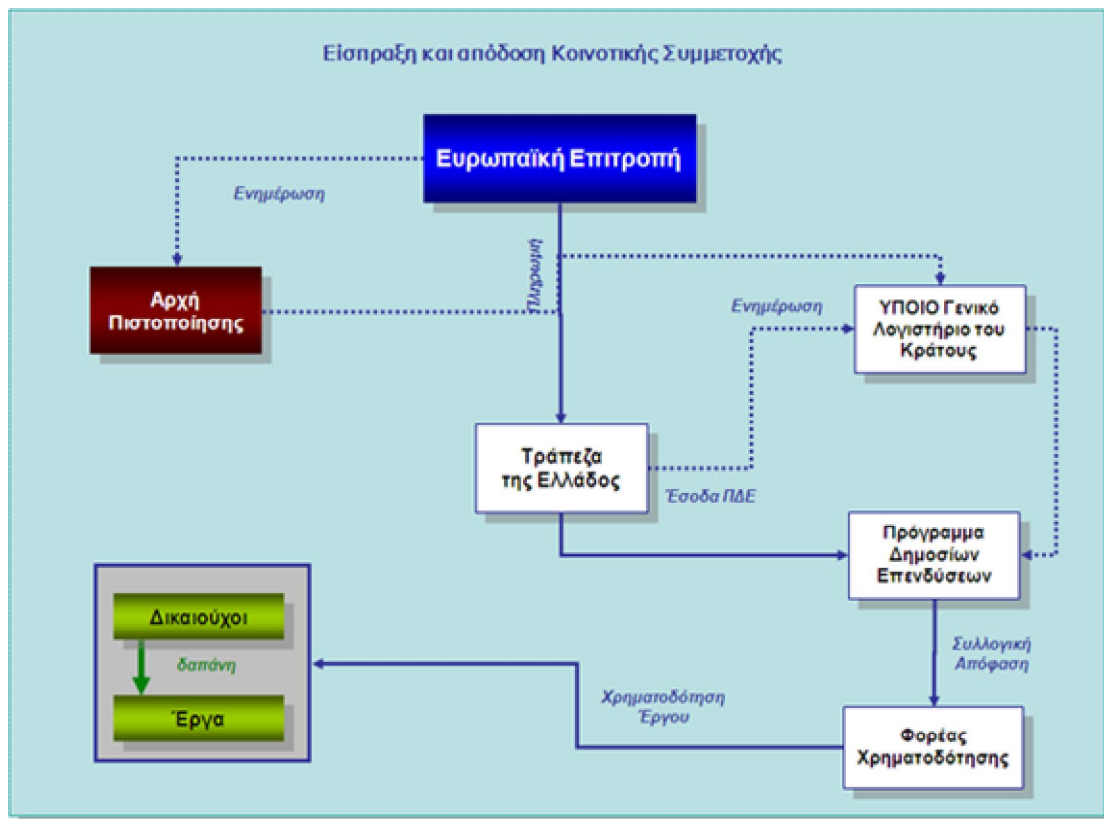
Είσπραξη και απόδοση Κοινοτικής Συμμετοχής

Ευρωπαϊκή Επιτροπή

Ενημέρωση

Αρχή Πιστοποίησης

Πληρωμή

Ενημέρωση

ΥΠΟΙΟ Γενικό Λογιστήριο του Κράτους

Τράπεζα της Ελλάδος

Έσοδα ΠΔΕ

Πρόγραμμα Δημοσίων Επενδύσεων

Συλλογική Απόφαση

Δικαιούχοι

δαπάνη

Έργα

Χρηματοδότηση Έργου

Φορέας Χρηματοδότησης